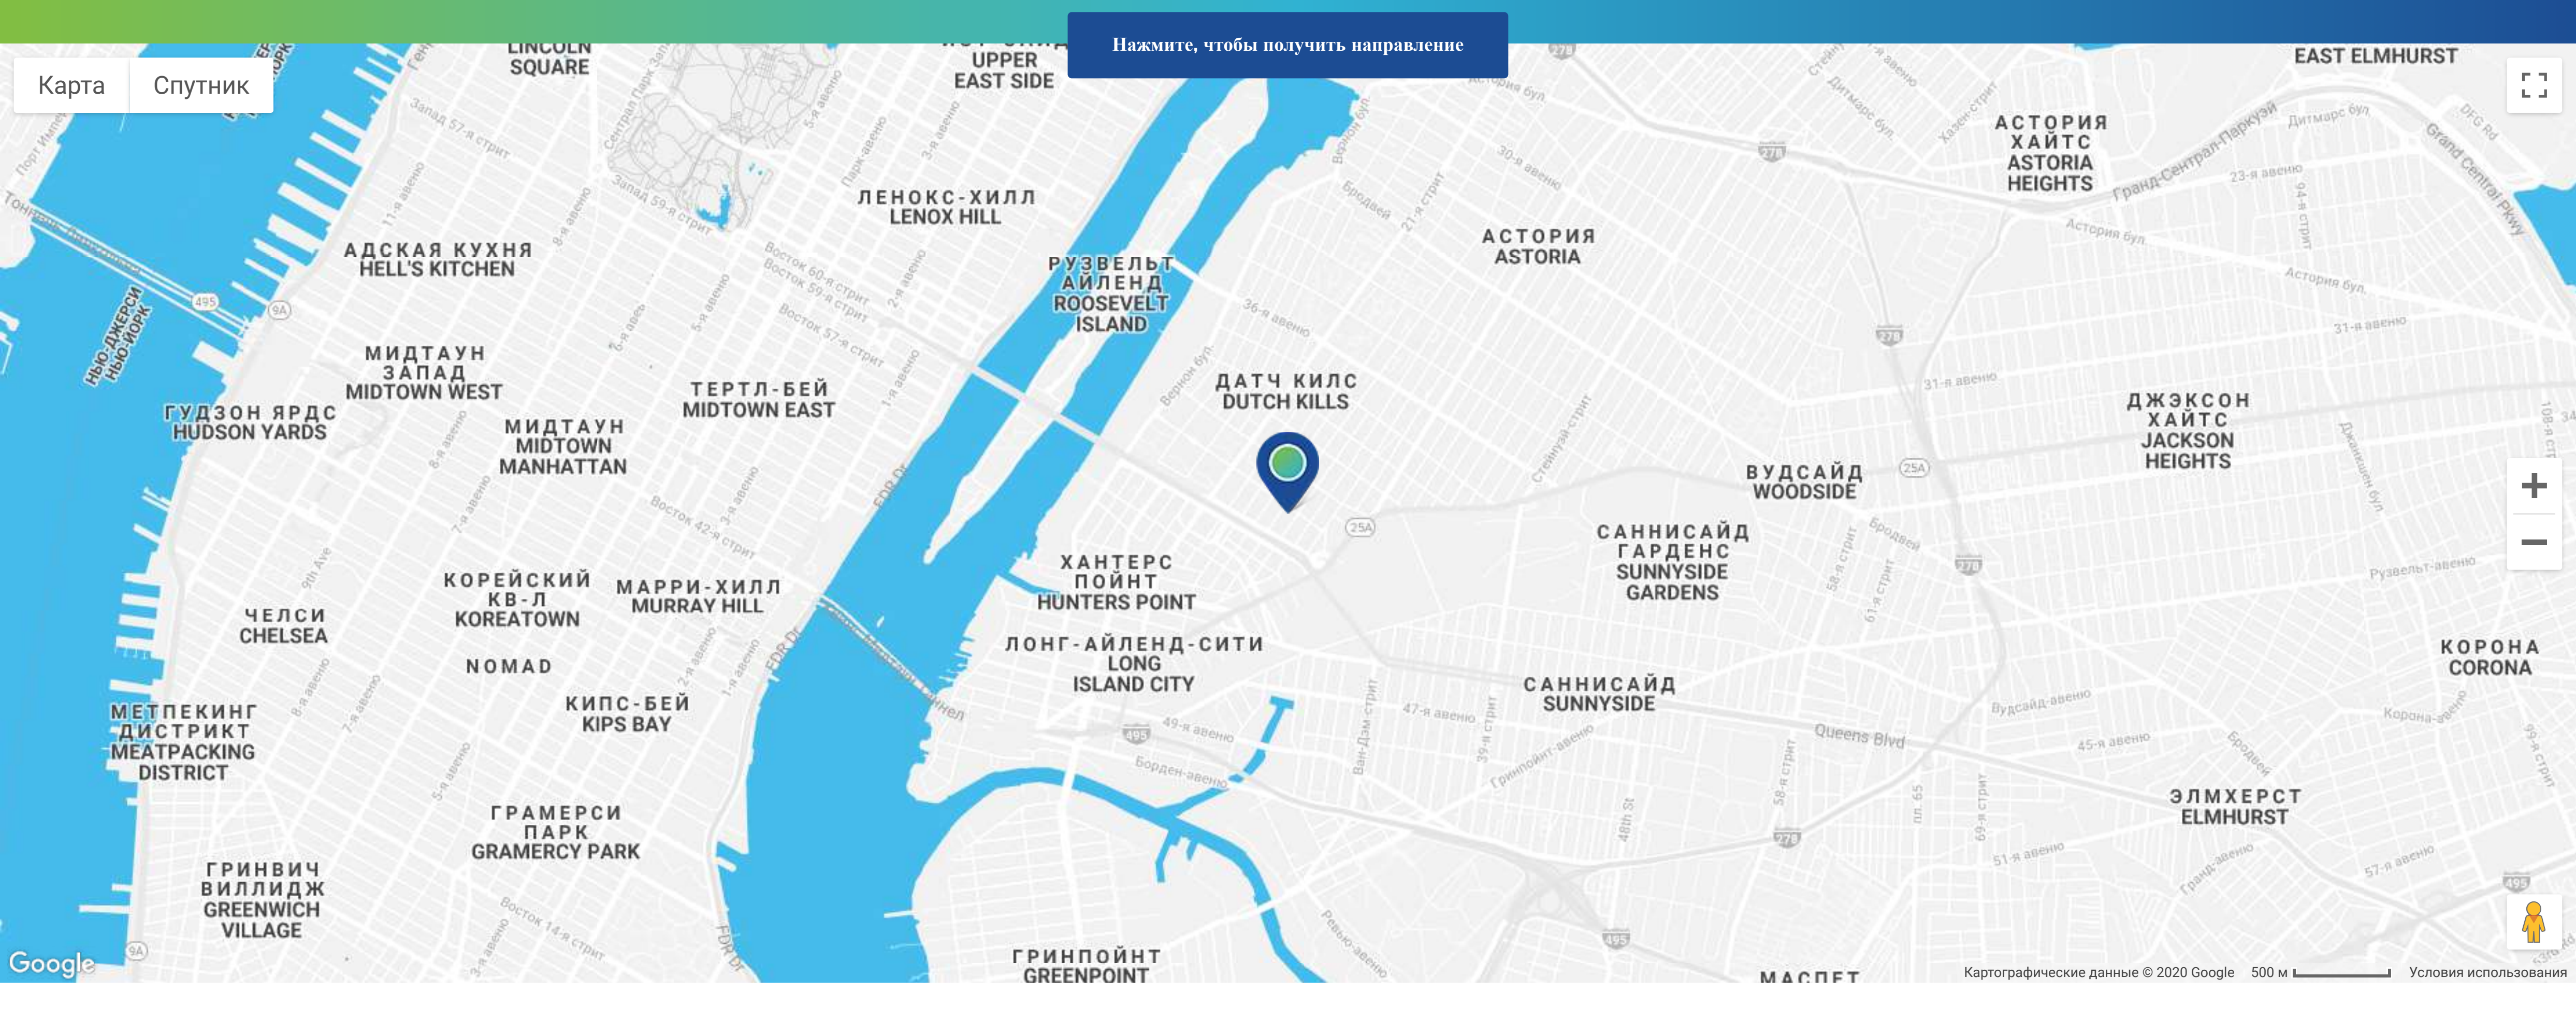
Нажмите, чтобы получить направление

Карта
Спутник

LINCOLN SQUARE
UPPER EAST SIDE
EAST ELMHURST
АСТОРИЯ ХАЙТС ASTORIA HEIGHTS
ЛЕНОКС-ХИЛЛ LENOX HILL
АДСКАЯ КУХНЯ HELL'S KITCHEN
РУЗВЕЛЬТ АЙЛЕНД ROOSEVELT ISLAND
АСТОРИЯ ASTORIA
МИДТАУН ЗАПАД MIDTOWN WEST
ТЕРТЛ-БЕЙ MIDTOWN EAST
ДАТЧ КИЛС DUTCH KILLS
ГУДЗОН ЯРДС HUDSON YARDS
МИДТАУН MIDTOWN MANHATTAN
ДЖЭКСОН ХАЙТС JACKSON HEIGHTS
ВУДСАЙД WOODSIDE
САННИСАЙД ГАРДЕНС SUNNYSIDE GARDENS
ХАНТЕРС ПОЙНТ HUNTERS POINT
КОРЕЙСКИЙ КВ-Л KOREATOWN
МАРРИ-ХИЛЛ MURRAY HILL
ЧЕЛСИ CHELSEA
ЛОНГ-АЙЛЕНД-СИТИ LONG ISLAND CITY
КОРОНА CORONA
NOMAD
САННИСАЙД SUNNYSIDE
КИПС-БЕЙ KIPS BAY
МЕТПЕКИНГ ДИСТРИКТ MEATPACKING DISTRICT
ЭЛМХЕРСТ ELMHURST
ГРАМЕРСИ ПАРК GRAMERCY PARK
ГРИНВИЧ ВИЛЛИДЖ GREENWICH VILLAGE
ГРИНПОЙНТ GREENPOINT
МАСПЕТ
НЬЮ-ДЖЕРСИ НЬЮ-ЙОРК
Queens Blvd
Google
Картографические данные © 2020 Google 500 м Условия использования